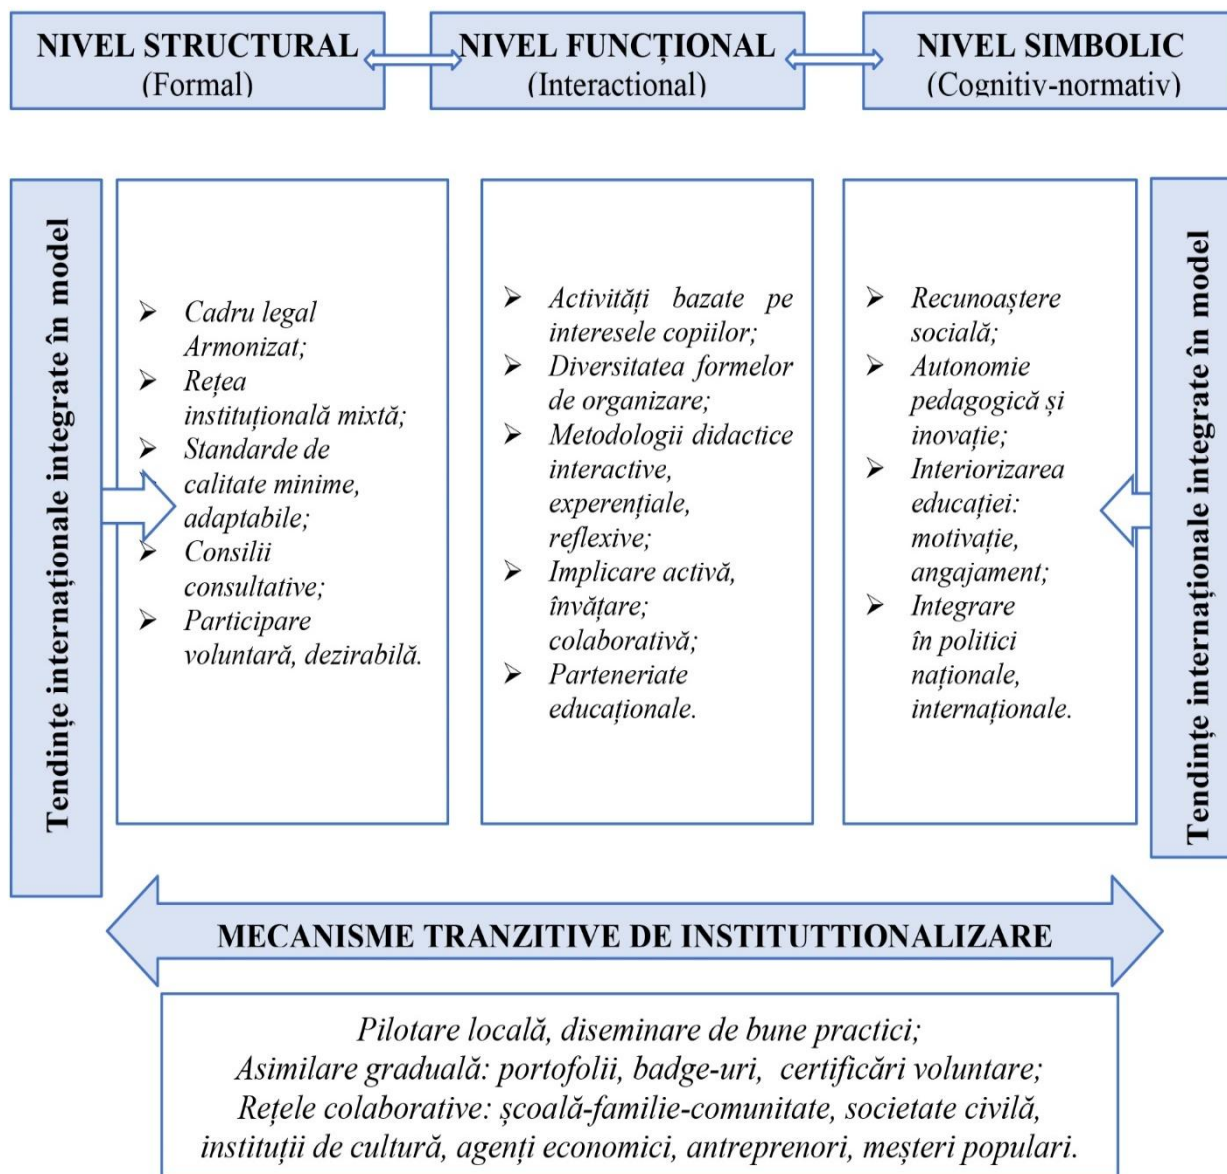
NIVEL STRUCTURAL
(Formal)

NIVEL FUNCȚIONAL
(Interactional)

NIVEL SIMBOLIC
(Cognitiv-normativ)

Tendințe internaționale integrate în model

➢ Cadru legal Armonizat;
➢ Rețea instituțională mixtă;
➢ Standarde de calitate minime, adaptabile;
➢ Consilii consultative;
➢ Participare voluntară, dezirabilă.

➢ Activități bazate pe interesele copiilor;
➢ Diversitatea formelor de organizare;
➢ Metodologii didactice interactive, experențiale, reflexive;
➢ Implicare activă, învățare; colaborativă;
➢ Parteneriate educaționale.

➢ Recunoaștere socială;
➢ Autonomie pedagogică și inovație;
➢ Interiorizarea educației: motivație, angajament;
➢ Integrare în politici naționale, internaționale.

Tendințe internaționale integrate în model

MECANISME TRANZITIVE DE INSTITUTTIONALIZARE

Pilotare locală, diseminare de bune practici;
Asimilare graduală: portofolii, badge-uri, certificări voluntare;
Rețele colaborative: școală-familie-comunitate, societate civilă, instituții de cultură, agenți economici, antreprenori, meșteri populari.